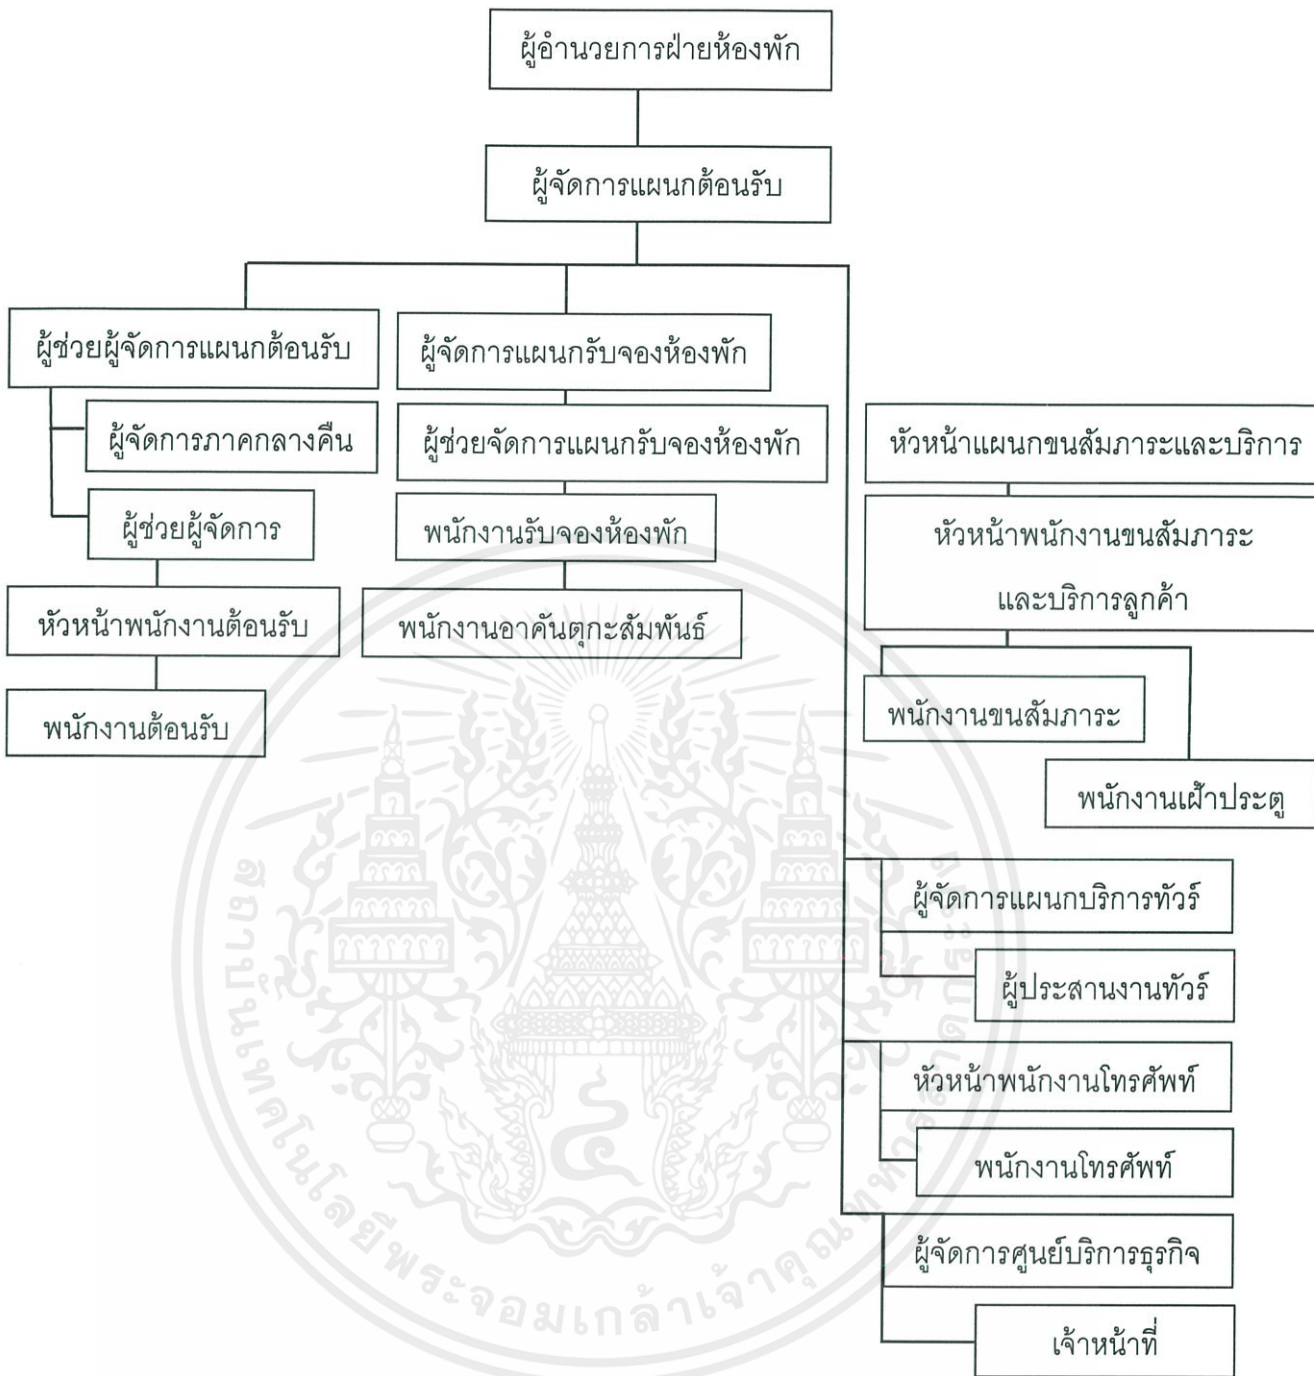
ผู้อำนวยการฝ่ายห้องพัก

ผู้จัดการแผนกต้อนรับ

ผู้ช่วยผู้จัดการแผนกต้อนรับ

ผู้จัดการภาคกลางคืน

ผู้ช่วยผู้จัดการ

หัวหน้าพนักงานต้อนรับ

พนักงานต้อนรับ

ผู้จัดการแผนกรับจองห้องพัก

ผู้ช่วยจัดการแผนกรับจองห้องพัก

พนักงานรับจองห้องพัก

พนักงานอาคันตุกะสัมพันธ์

หัวหน้าแผนกขนสัมภาระและบริการ

หัวหน้าพนักงานขนสัมภาระและบริการลูกค้า

พนักงานขนสัมภาระ

พนักงานเฝ้าประตู

ผู้จัดการแผนกบริการทัวร์

ผู้ประสานงานทัวร์

หัวหน้าพนักงานโทรศัพท์

พนักงานโทรศัพท์

ผู้จัดการศูนย์บริการธุรกิจ

เจ้าหน้าที่

สถาบันเทคโนโลยีพระจอมเกล้าเจ้าคุณทหารลาดกระบัง